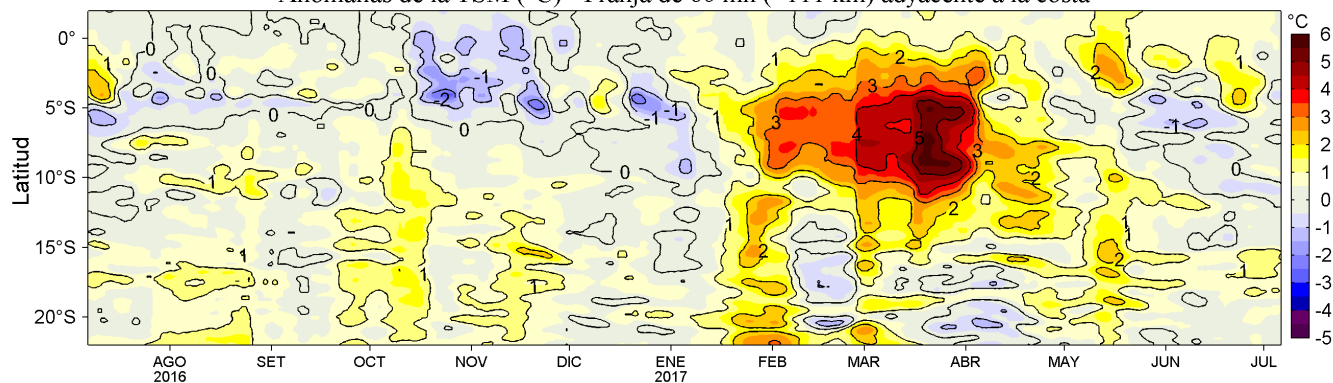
Anomalías de la TSM (°C) - Franja de 60 mn (~111 km) adyacente a la costa

Latitud

0°
5°S
10°S
15°S
20°S

AGO 2016
SET
OCT
NOV
DIC
ENE 2017
FEB
MAR
ABR
MAY
JUN
JUL

°C
6
5
4
3
2
1
0
-1
-2
-3
-4
-5

0
1
0
0
-1
-2
0
-1
-1
0
1
1
1
1
0
1
2
3
2
3
4
5
3
2
2
1
1
2
-1
0
1
2
1
2
1
-1